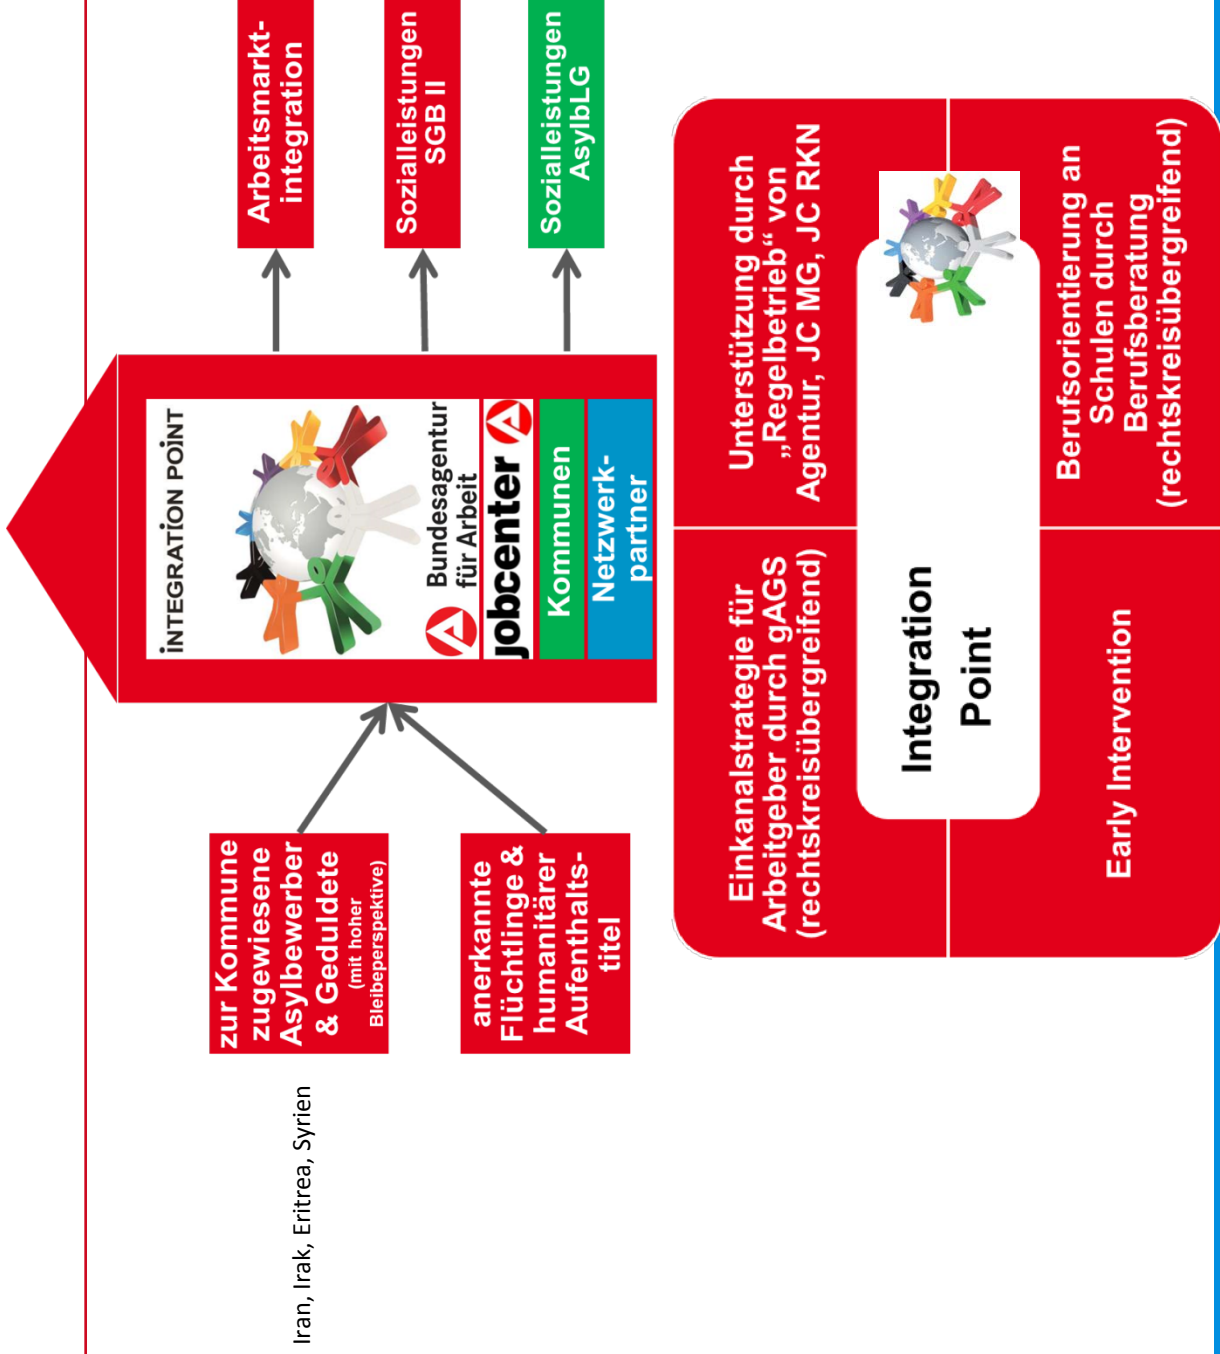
zur Kommune zugewiesene Asylbewerber & Geduldete (mit hoher Bleibeperspektive)

Iran, Irak, Eritrea, Syrien

anerkannte Flüchtlinge & humanitärer Aufenthaltstitel

INTEGRATION POINT

Bundesagentur für Arbeit

jobcenter

Kommunen

Netzwerkpartner

Arbeitsmarktintegration

Sozialleistungen SGB II

Sozialleistungen AsylbLG

Einkanalstrategie für Arbeitgeber durch gAGS (rechtskreisübergreifend)

Unterstützung durch „Regelbetrieb“ von Agentur, JC MG, JC RKN

Integration Point

Early Intervention

Berufsorientierung an Schulen durch Berufsberatung (rechtskreisübergreifend)